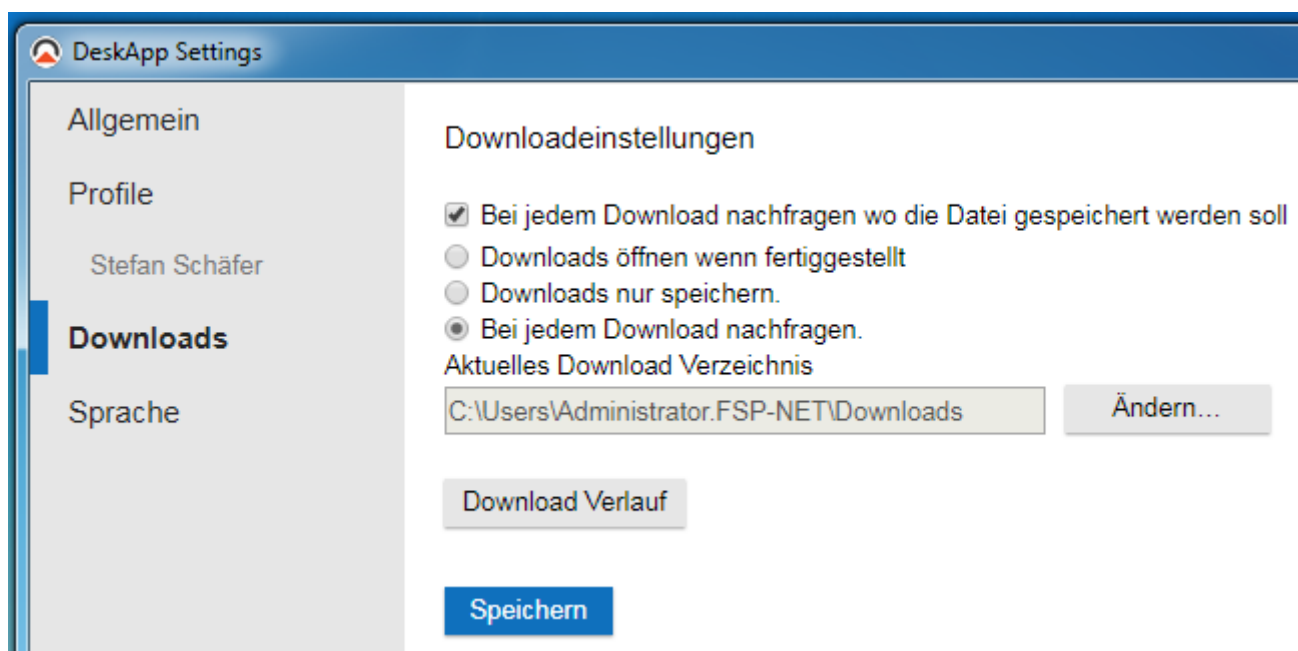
DeskApp Settings

Allgemein

Profile

Stefan Schäfer

Downloads

Sprache

Downloadeinstellungen

Bei jedem Download nachfragen wo die Datei gespeichert werden soll

Downloads öffnen wenn fertiggestellt

Downloads nur speichern.

Bei jedem Download nachfragen.

Aktuelles Download Verzeichnis

C:\Users\Administrator.FSP-NET\Downloads

Ändern...

Download Verlauf

Speichern